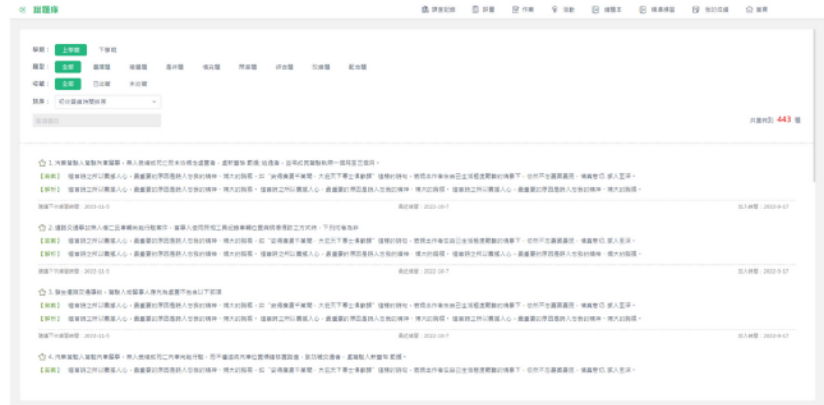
錯題庫

課堂記錄　評量　作業　活動　錯題本　精準練習　我的收藏　首頁

學期：上學期　下學期

題型：全部　選擇題　填空題　是非題　填充題　問答題　綜合題　改錯題　配合題

收藏：全部　已收藏　未收藏

題源：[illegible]

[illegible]

共搜到 443 題

1. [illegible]
【答案】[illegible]
【解析】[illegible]
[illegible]　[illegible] 2022-10-7　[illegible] 2022-9-17

2. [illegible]
【答案】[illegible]
【解析】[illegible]
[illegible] 2022-11-5　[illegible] 2022-10-7　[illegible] 2022-9-17

3. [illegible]
【答案】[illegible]
【解析】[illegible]
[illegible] 2022-11-5　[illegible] 2022-10-7　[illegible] 2022-9-17

4. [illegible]
【答案】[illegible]